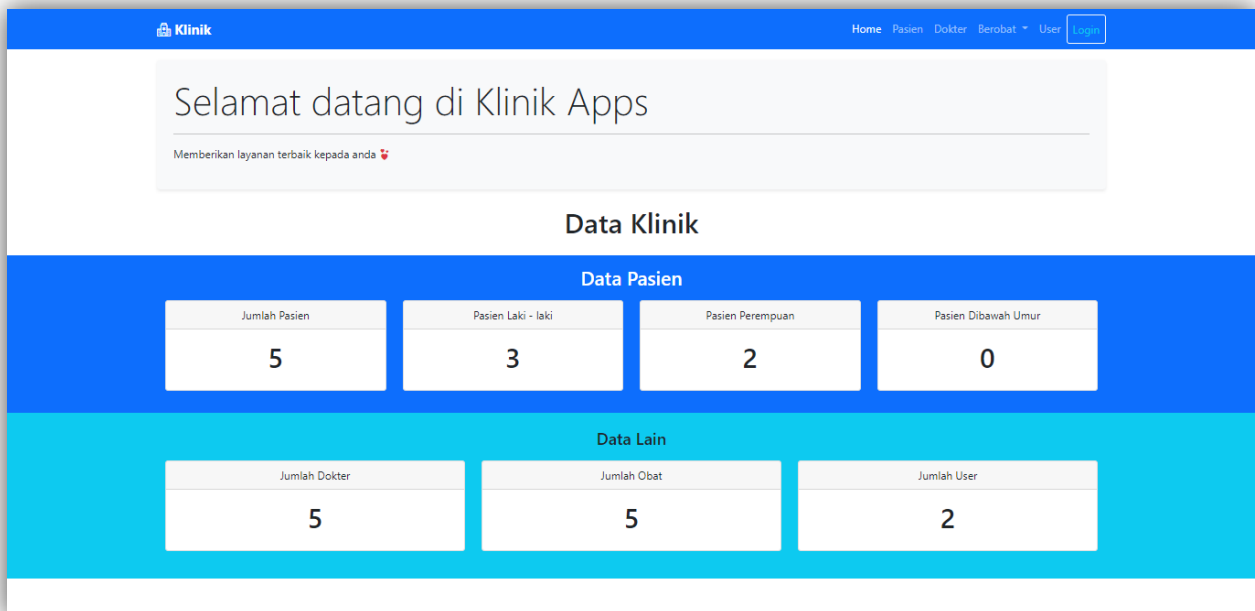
Klinik

Home Pasien Dokter Berobat User Login

Selamat datang di Klinik Apps

Memberikan layanan terbaik kepada anda ❣

Data Klinik

Data Pasien

| Jumlah Pasien | Pasien Laki - laki | Pasien Perempuan | Pasien Dibawah Umur |
|---|---|---|---|
| 5 | 3 | 2 | 0 |

Data Lain

| Jumlah Dokter | Jumlah Obat | Jumlah User |
|---|---|---|
| 5 | 5 | 2 |